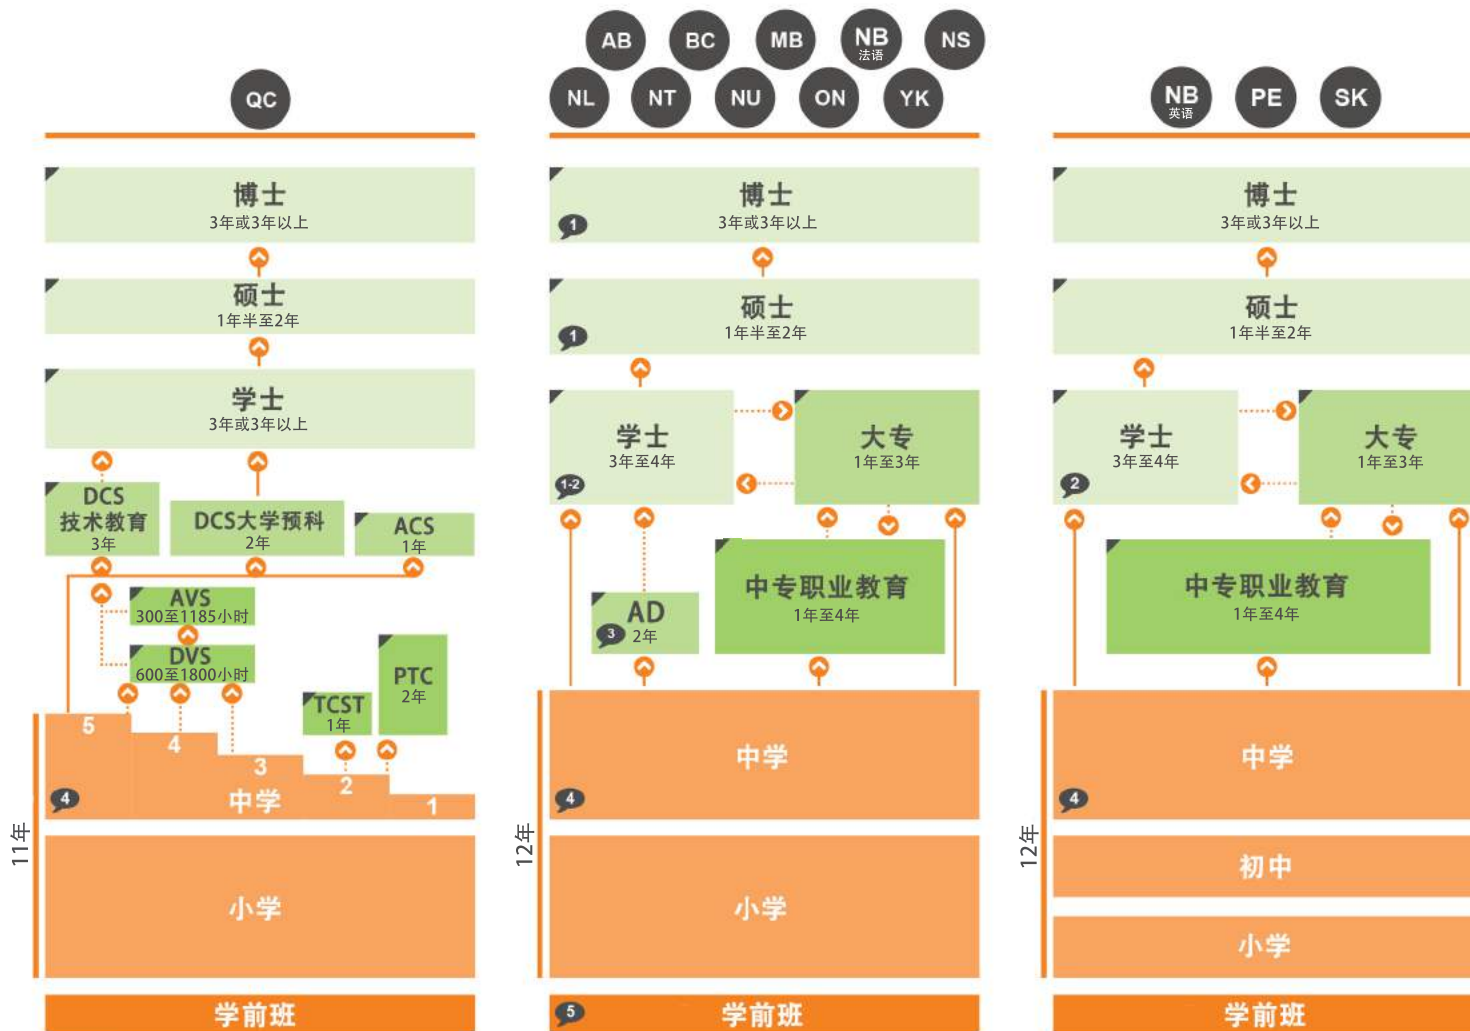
QC

博士
3年或3年以上

硕士
1年半至2年

学士
3年或3年以上

DCS
技术教育
3年

DCS大学预科
2年

ACS
1年

AVS
300至1185小时

DVS
600至1800小时

TCST
1年

PTC
2年

5
4
3
2
1
中学
4

11年

小学

学前班

AB BC MB NB 法语 NS
NL NT NU ON YK

博士
3年或3年以上
1

硕士
1年半至2年
1

学士
3年至4年
1-2

大专
1年至3年

AD
2年
3

中专职业教育
1年至4年

中学
4

12年

小学

5
学前班

NB 英语 PE SK

博士
3年或3年以上

硕士
1年半至2年

学士
3年至4年
2

大专
1年至3年

中专职业教育
1年至4年

中学
4

12年

初中

小学

学前班